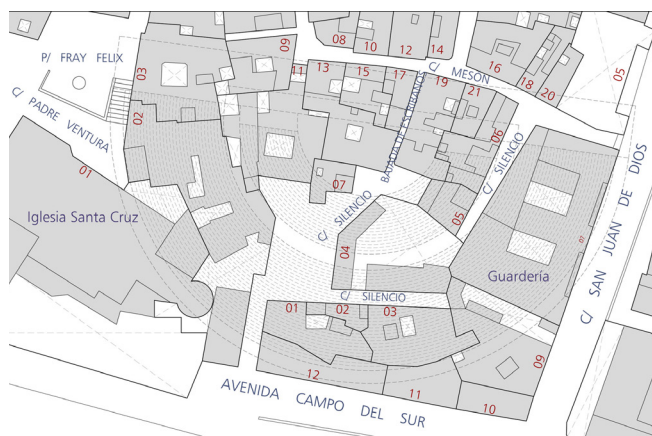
P/ FRAY FELIX
C/ PADRE VENTURA
03
02
01
Iglesia Santa Cruz
09
11
13
15
17
08
10
12
14
C/ MESON
19
21
16
18
20
05
06
BAJADA DE ESCRIBANOS
C/ SILENCIO
07
C/ SILENCIO
04
05
C/ SAN JUAN DE DIOS
Guardería
C/ SILENCIO
01
02
03
12
11
10
09
AVENIDA CAMPO DEL SUR